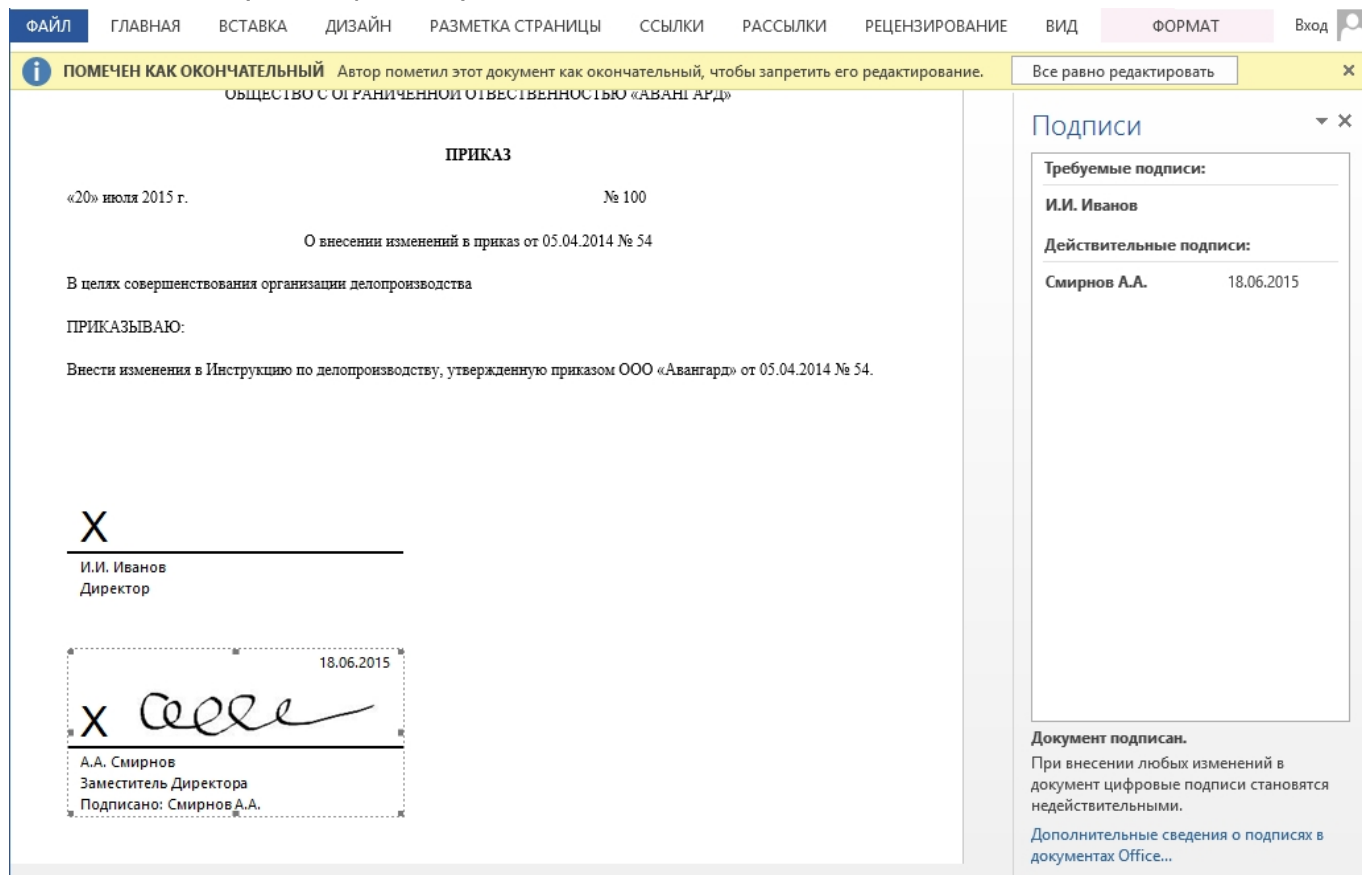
ФАЙЛ ГЛАВНАЯ ВСТАВКА ДИЗАЙН РАЗМЕТКА СТРАНИЦЫ ССЫЛКИ РАССЫЛКИ РЕЦЕНЗИРОВАНИЕ ВИД ФОРМАТ Вход

ПОМЕЧЕН КАК ОКОНЧАТЕЛЬНЫЙ Автор пометил этот документ как окончательный, чтобы запретить его редактирование. Все равно редактировать ×

ОБЩЕСТВО С ОГРАНИЧЕННОЙ ОТВЕСТВЕННОСТЬЮ «АВАНГАРД»

ПРИКАЗ

«20» июля 2015 г. № 100

О внесении изменений в приказ от 05.04.2014 № 54

В целях совершенствования организации делопроизводства

ПРИКАЗЫВАЮ:

Внести изменения в Инструкцию по делопроизводству, утвержденную приказом ООО «Авангард» от 05.04.2014 № 54.

X

И.И. Иванов
Директор

18.06.2015

X

А.А. Смирнов
Заместитель Директора
Подписано: Смирнов А.А.

Подписи

Требуемые подписи:

И.И. Иванов

Действительные подписи:

Смирнов А.А. 18.06.2015

Документ подписан.
При внесении любых изменений в документ цифровые подписи становятся недействительными.

Дополнительные сведения о подписях в документах Office...